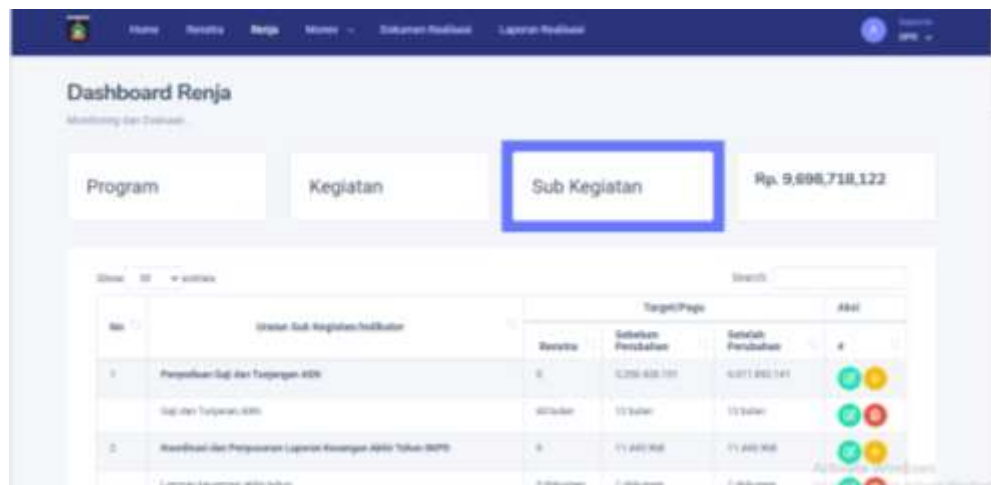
Home Renstra Renja Monev Dokumen Realisasi Laporan Realisasi

Dashboard Renja

Monitoring dan Evaluasi

Program

Kegiatan

Sub Kegiatan

Rp. 9,698,718,122

Show 10 entries

Search:

| No | Uraian Sub Kegiatan/Indikator | Target/Pagu | | | Aksi |
|---|---|---|---|---|---|
| | | Renstra | Sebelum Perubahan | Setelah Perubahan | # |
| 1 | Penyediaan Gaji dan Tunjangan ASN | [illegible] | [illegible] | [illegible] | |
| | Gaji dan Tunjangan ASN | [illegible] | 12 bulan | 12 bulan | |
| 2 | Koordinasi dan Penyusunan Laporan Keuangan Akhir Tahun SKPD | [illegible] | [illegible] | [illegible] | |
| | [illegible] | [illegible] | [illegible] | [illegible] | |

Activate Windows